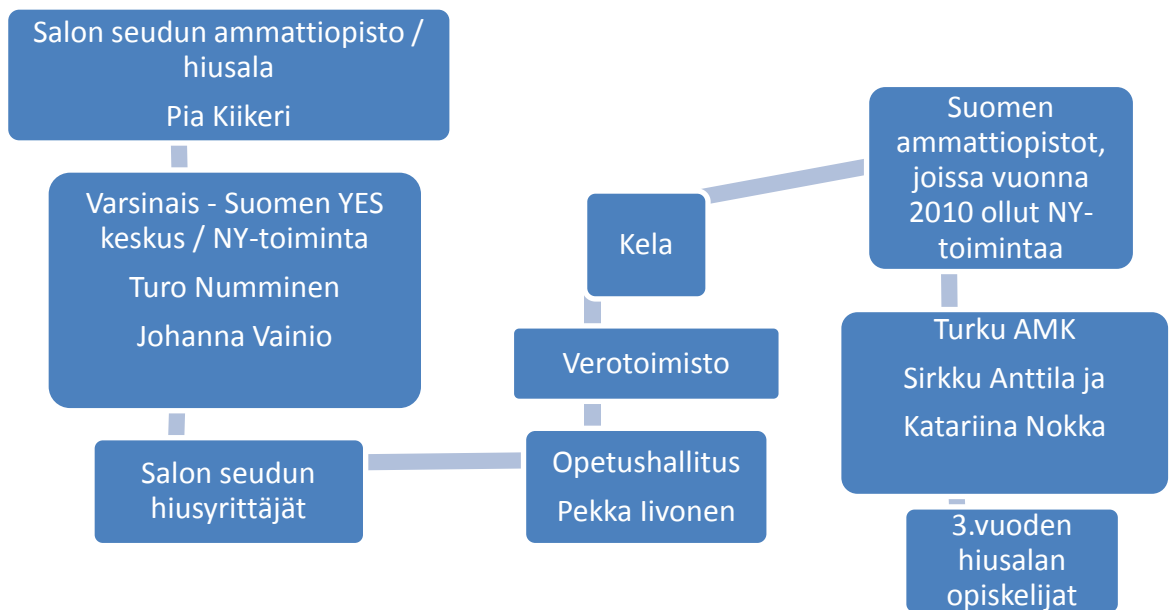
Salon seudun ammattiopisto / hiusala

Pia Kiikeri

Varsinais - Suomen YES keskus / NY-toiminta

Turo Numminen

Johanna Vainio

Salon seudun hiusyrittäjät

Kela

Verotoimisto

Opetushallitus

Pekka Iivonen

Suomen ammattiopistot, joissa vuonna 2010 ollut NY-toimintaa

Turku AMK

Sirkku Anttila ja

Katariina Nokka

3.vuoden hiusalan opiskelijat